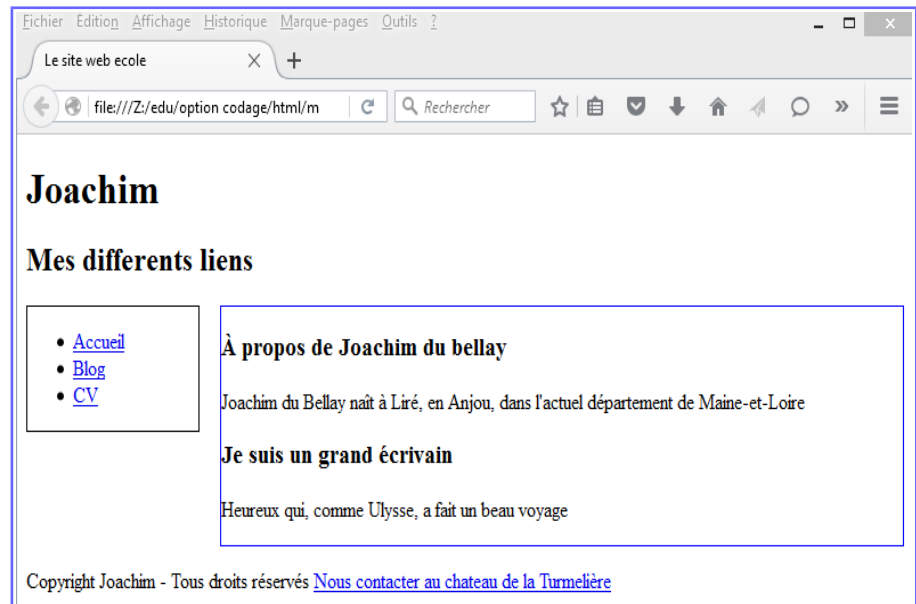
Fichier Édition Affichage Historique Marque-pages Outils ?

Le site web ecole

file:///Z:/edu/option codage/html/m

Rechercher

# Joachim

## Mes differents liens

- Accueil
- Blog
- CV

### À propos de Joachim du bellay

Joachim du Bellay naît à Liré, en Anjou, dans l'actuel département de Maine-et-Loire

### Je suis un grand écrivain

Heureux qui, comme Ulysse, a fait un beau voyage

Copyright Joachim - Tous droits réservés Nous contacter au chateau de la Turmelière